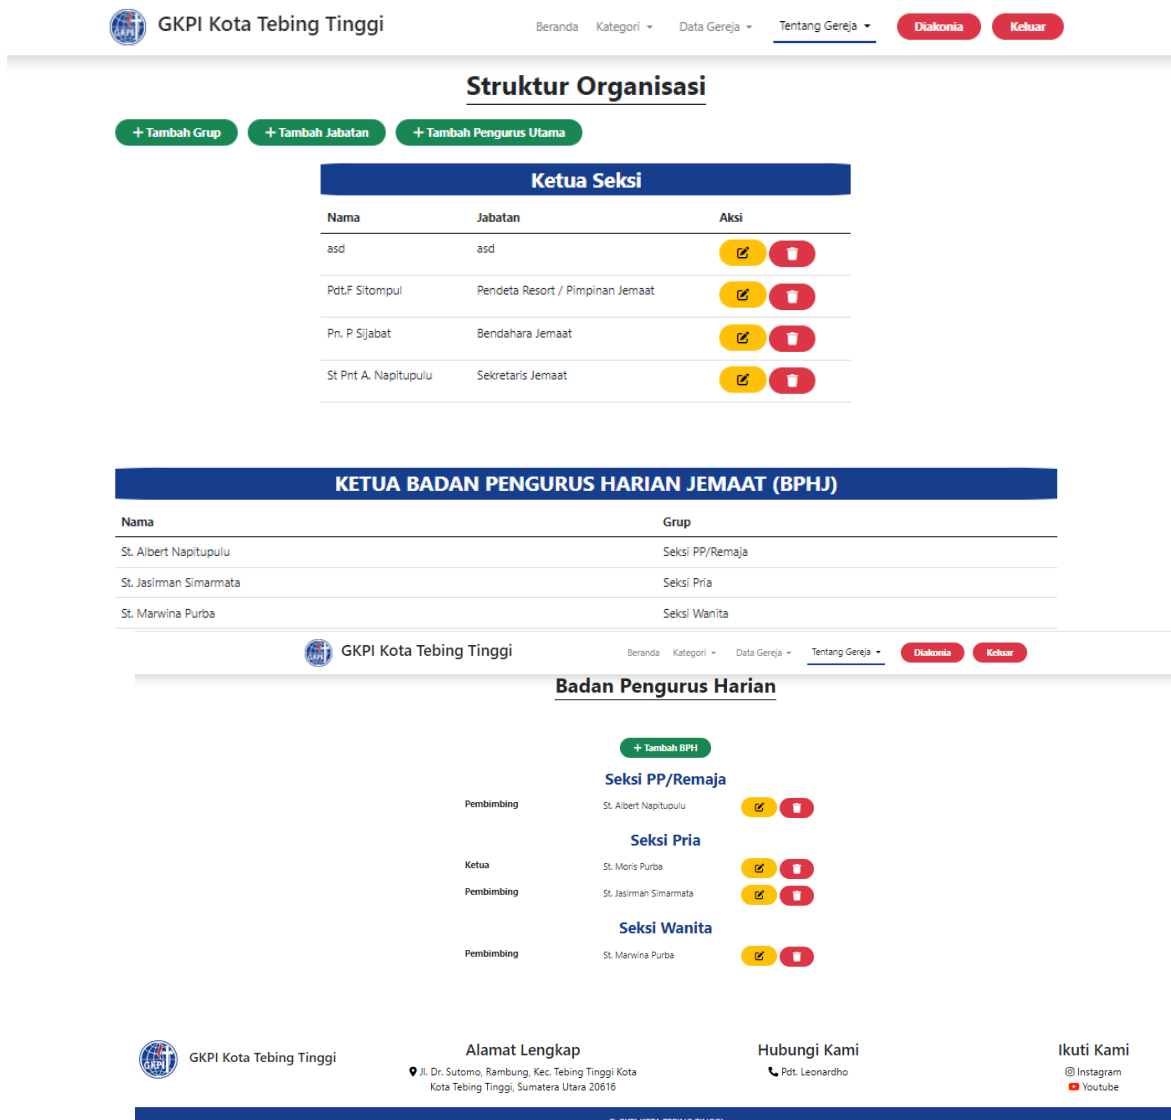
GKPI Kota Tebing Tinggi

Beranda Kategori Data Gereja Tentang Gereja Diakonia Keluar

Struktur Organisasi

+ Tambah Grup + Tambah Jabatan + Tambah Pengurus Utama

Ketua Seksi

| Nama | Jabatan | Aksi |
|---|---|---|
| asd | asd | |
| Pdt.F Sitompul | Pendeta Resort / Pimpinan Jemaat | |
| Pn. P Sijabat | Bendahara Jemaat | |
| St Pnt A. Napitupulu | Sekretaris Jemaat | |

KETUA BADAN PENGURUS HARIAN JEMAAT (BPHJ)

| Nama | Grup |
|---|---|
| St. Albert Napitupulu | Seksi PP/Remaja |
| St. Jasirman Simarmata | Seksi Pria |
| St. Marwina Purba | Seksi Wanita |

GKPI Kota Tebing Tinggi

Beranda Kategori Data Gereja Tentang Gereja Diakonia Keluar

Badan Pengurus Harian

+ Tambah BPH

Seksi PP/Remaja

Pembimbing St. Albert Napitupulu

Seksi Pria

Ketua St. Moris Purba

Pembimbing St. Jasirman Simarmata

Seksi Wanita

Pembimbing St. Marwina Purba

GKPI Kota Tebing Tinggi

Alamat Lengkap
Jl. Dr. Sutomo, Rambung, Kec. Tebing Tinggi Kota Kota Tebing Tinggi, Sumatera Utara 20616

Hubungi Kami
Pdt. Leonardho

Ikuti Kami
Instagram
Youtube

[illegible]